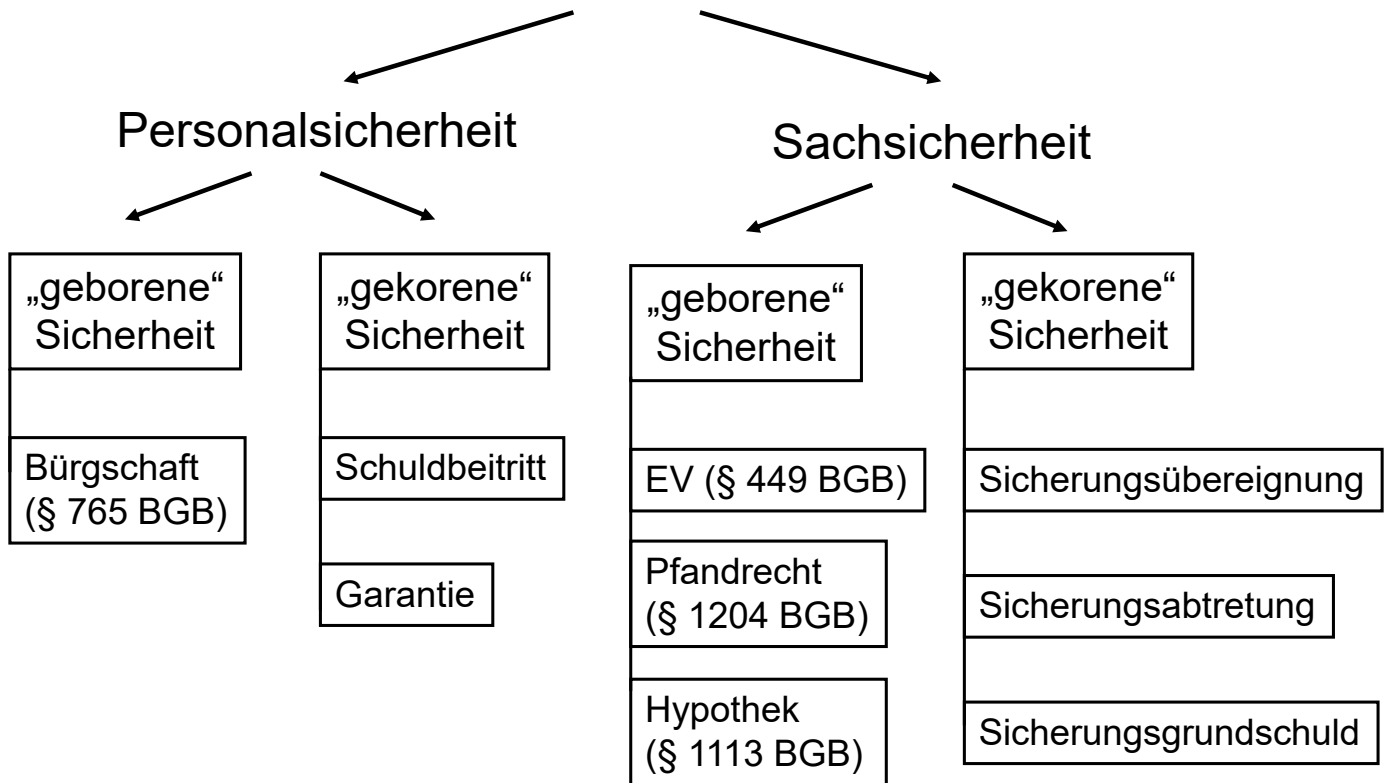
Personalsicherheit

Sachsicherheit

„geborene“ Sicherheit

Bürgschaft (§ 765 BGB)

„gekorene“ Sicherheit

Schuldbeitritt

Garantie

„geborene“ Sicherheit

EV (§ 449 BGB)

Pfandrecht (§ 1204 BGB)

Hypothek (§ 1113 BGB)

„gekorene“ Sicherheit

Sicherungsübereignung

Sicherungsabtretung

Sicherungsgrundschuld